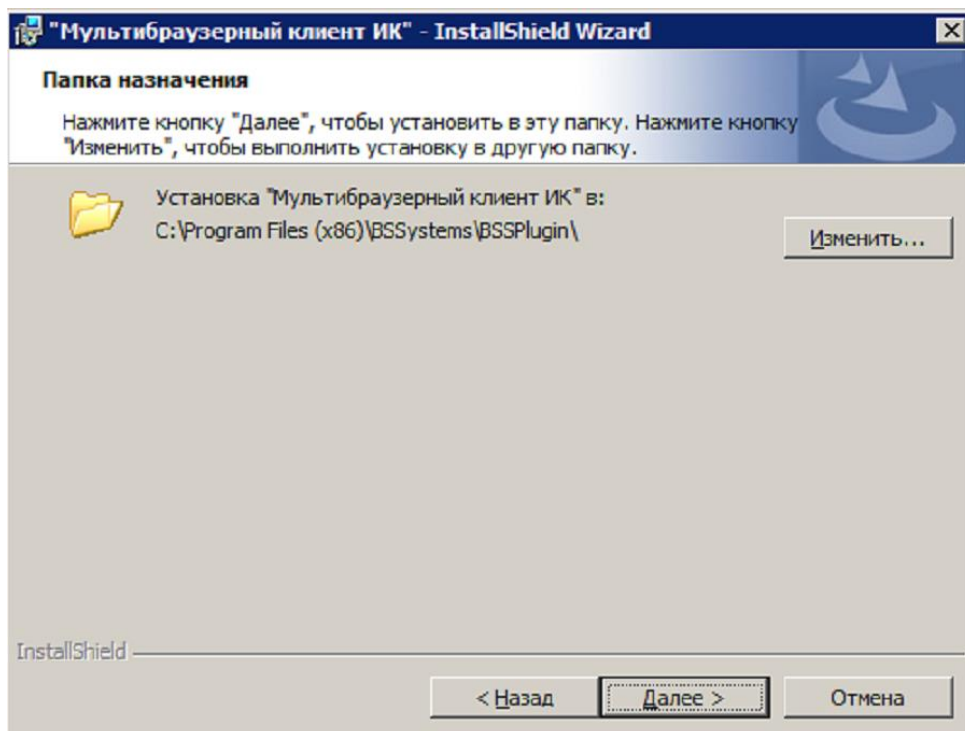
"Мультибраузерный клиент ИК" - InstallShield Wizard

Папка назначения

Нажмите кнопку "Далее", чтобы установить в эту папку. Нажмите кнопку "Изменить", чтобы выполнить установку в другую папку.

Установка "Мультибраузерный клиент ИК" в:
C:\Program Files (x86)\BSSystems\BSSPlugin\

Изменить...

InstallShield

< Назад

Далее >

Отмена